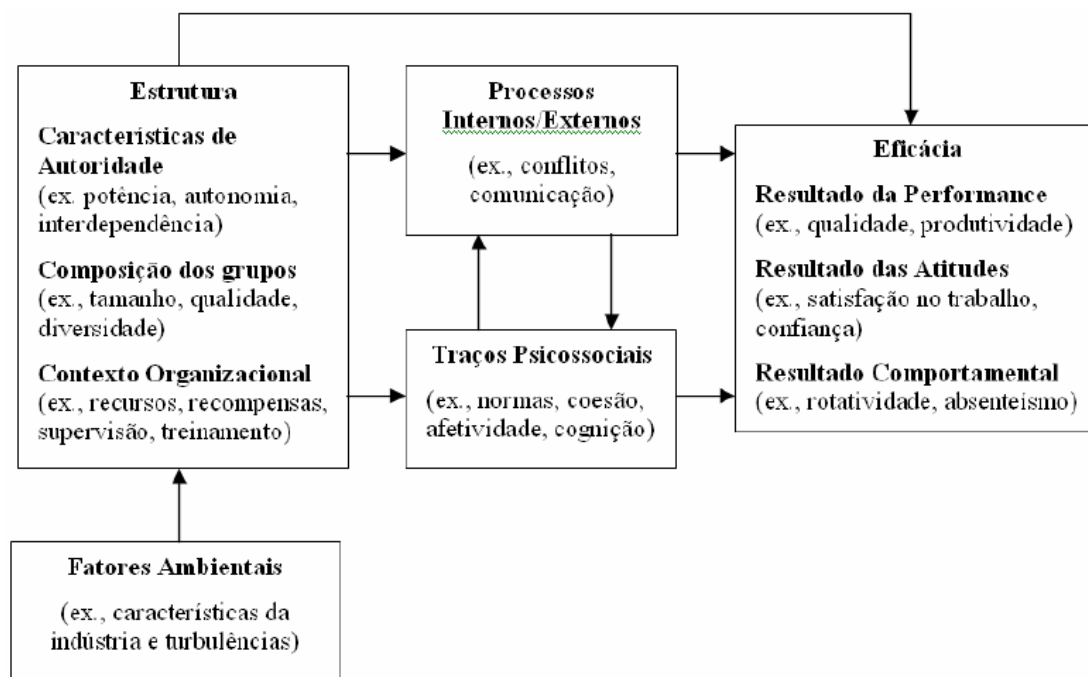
Estrutura

Características de Autoridade
(ex. potência, autonomia, interdependência)

Composição dos grupos
(ex., tamanho, qualidade, diversidade)

Contexto Organizacional
(ex., recursos, recompensas, supervisão, treinamento)

Processos Internos/Externos
(ex., conflitos, comunicação)

Traços Psicossociais
(ex., normas, coesão, afetividade, cognição)

Eficácia

Resultado da Performance
(ex., qualidade, produtividade)

Resultado das Atitudes
(ex., satisfação no trabalho, confiança)

Resultado Comportamental
(ex., rotatividade, absenteísmo)

Fatores Ambientais
(ex., características da indústria e turbulências)